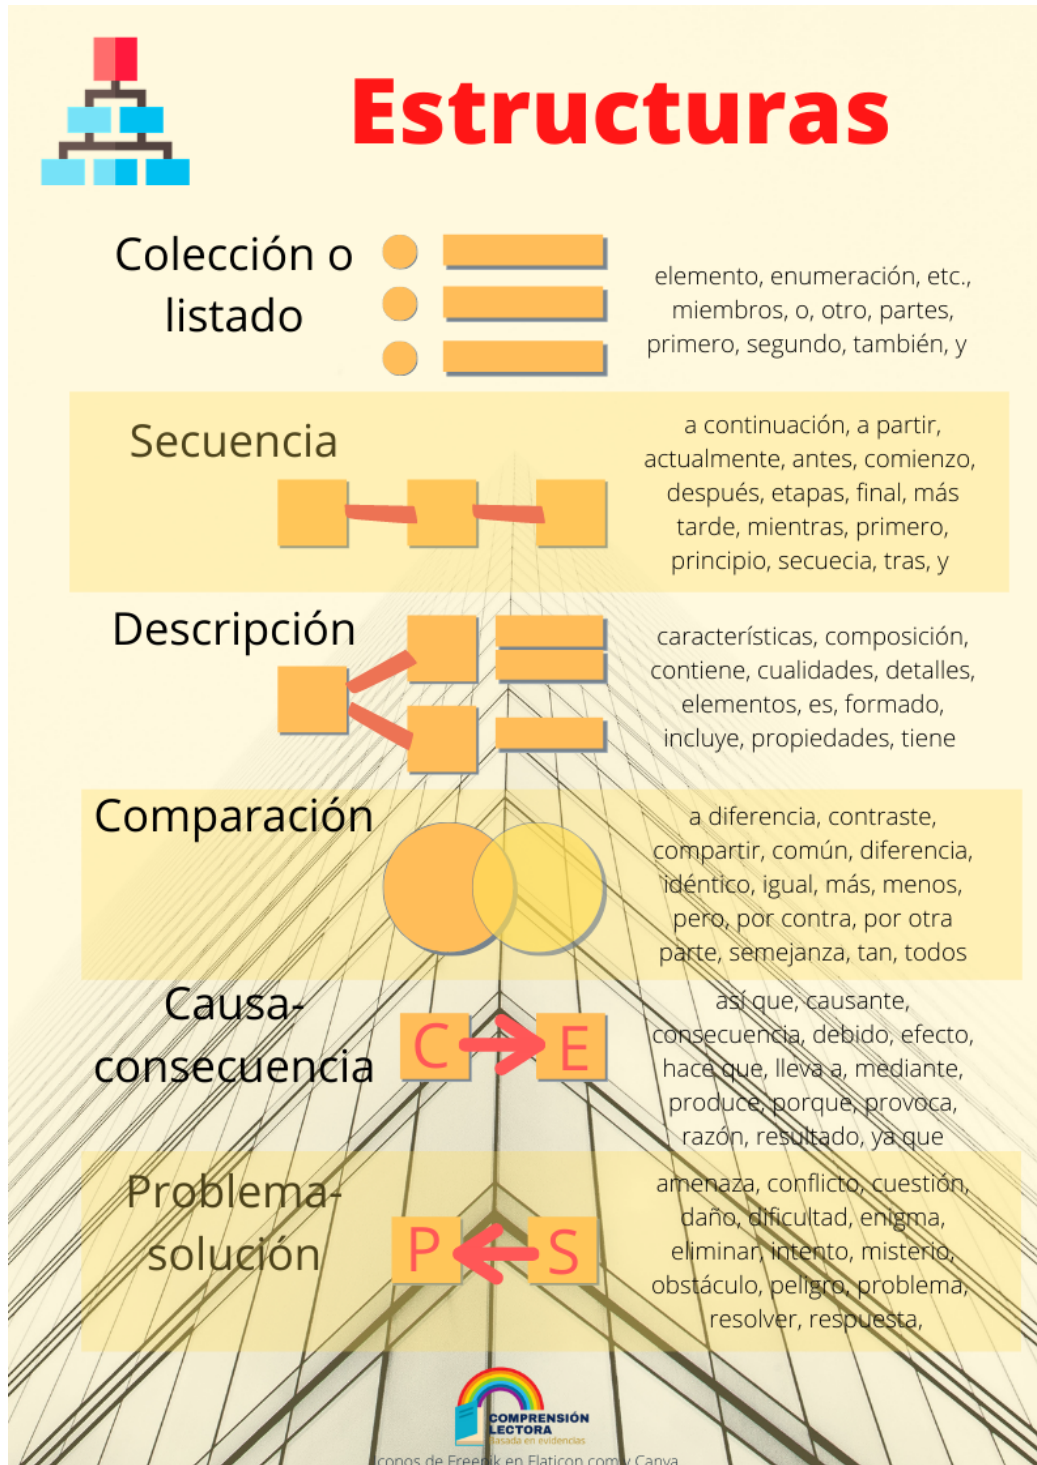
Estructuras

Colección o listado

elemento, enumeración, etc., miembros, o, otro, partes, primero, segundo, también, y

Secuencia

a continuación, a partir, actualmente, antes, comienzo, después, etapas, final, más tarde, mientras, primero, principio, secuecia, tras, y

Descripción

características, composición, contiene, cualidades, detalles, elementos, es, formado, incluye, propiedades, tiene

Comparación

a diferencia, contraste, compartir, común, diferencia, idéntico, igual, más, menos, pero, por contra, por otra parte, semejanza, tan, todos

Causa-consecuencia

C E

así que, causante, consecuencia, debido, efecto, hace que, lleva a, mediante, produce, porque, provoca, razón, resultado, ya que

Problema-solución

P S

amenaza, conflicto, cuestión, daño, dificultad, enigma, eliminar, intento, misterio, obstáculo, peligro, problema, resolver, respuesta,

COMPRENSIÓN LECTORA basada en evidencias

conos de Freepik en Flaticon com y Canva